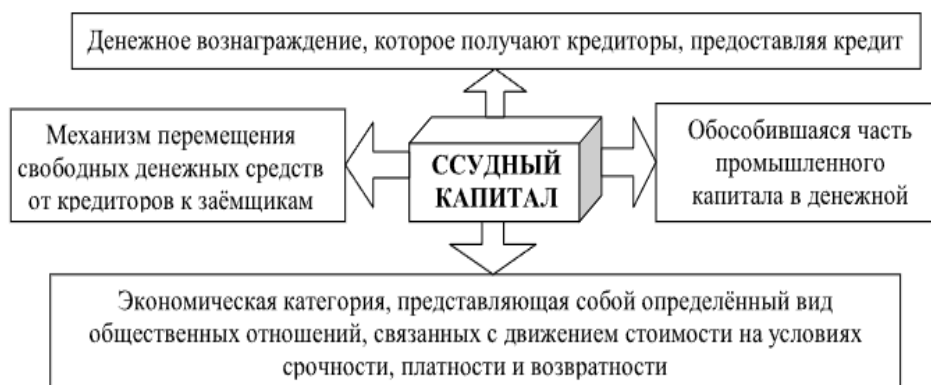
Денежное вознаграждение, которое получают кредиторы, предоставляя кредит

Механизм перемещения свободных денежных средств от кредиторов к заёмщикам

ССУДНЫЙ КАПИТАЛ

Обособившаяся часть промышленного капитала в денежной

Экономическая категория, представляющая собой определённый вид общественных отношений, связанных с движением стоимости на условиях срочности, платности и возвратности